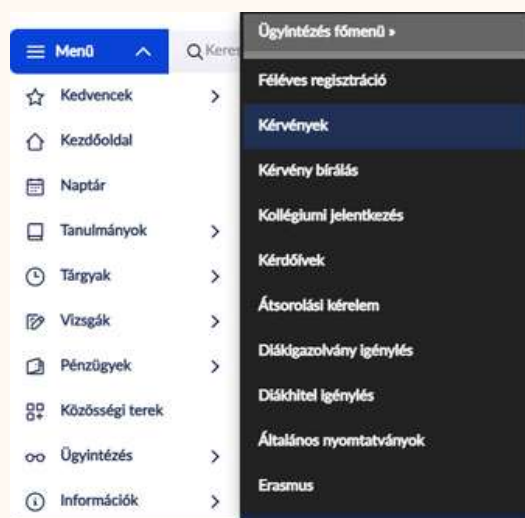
Menü

Keres

Kedvencek

Kezdőoldal

Naptár

Tanulmányok

Tárgyak

Vizsgák

Pénzügyek

Közösségi terek

Ügyintézés

Információk

Ügyintézés főmenü »

Féléves regisztráció

Kérvények

Kérvény bírálás

Kollégiumi jelentkezés

Kérdőívek

Átsorolási kérelem

Diákigazolvány igénylés

Diákhitel igénylés

Általános nyomtatványok

Erasmus